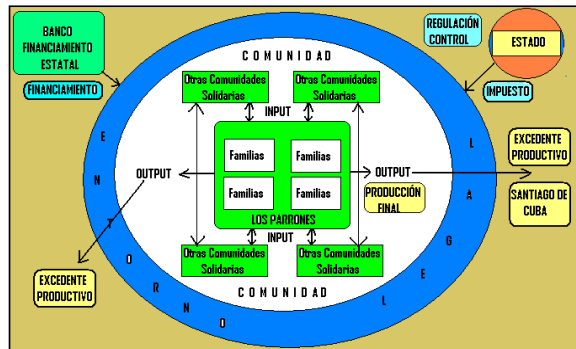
BANCO FINANCIAMIENTO ESTATAL

FINANCIAMIENTO

REGULACIÓN CONTROL

ESTADO

IMPUESTO

COMUNIDAD

Otras Comunidades Solidarias

Otras Comunidades Solidarias

INPUT

Familias

Familias

Familias

Familias

LOS PARRONES

OUTPUT

OUTPUT

PRODUCCIÓN FINAL

EXCEDENTE PRODUCTIVO

SANTIAGO DE CUBA

INPUT

Otras Comunidades Solidarias

Otras Comunidades Solidarias

COMUNIDAD

ENTORNO

LEGAL

EXCEDENTE PRODUCTIVO